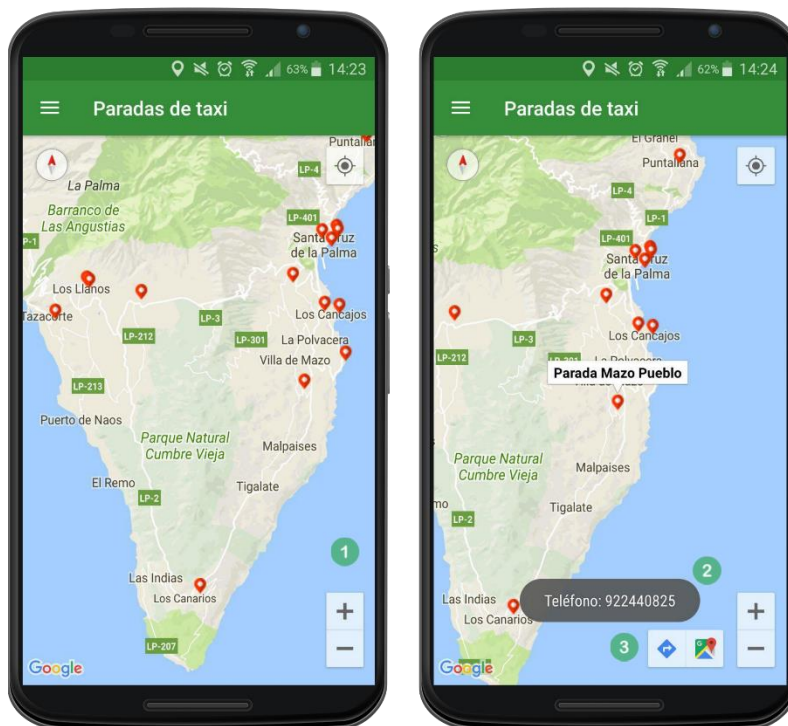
63% 14:23

Paradas de taxi

Puntallana
LP-4
La Palma
Barranco de Las Angustias
LP-1
LP-401
Santa Cruz de la Palma
Los Llanos
Tazacorte
LP-3
LP-212
LP-301
Los Cancajos
La Polvacera
Villa de Mazo
LP-213
Puerto de Naos
Parque Natural Cumbre Vieja
Malpaises
El Remo
LP-2
Tigalate
1
Las Indias
Los Canarios
LP-207
+
−
Google

62% 14:24

Paradas de taxi

El Granel
Puntallana
LP-4
LP-1
LP-401
Santa Cruz de la Palma
LP-212
LP-3
Los Cancajos
La Polvacera
Parada Mazo Pueblo
Parque Natural Cumbre Vieja
Malpaises
Tigalate
LP-2
2
Las Indias
Los Canarios
Teléfono: 922440825
3
+
−
Google